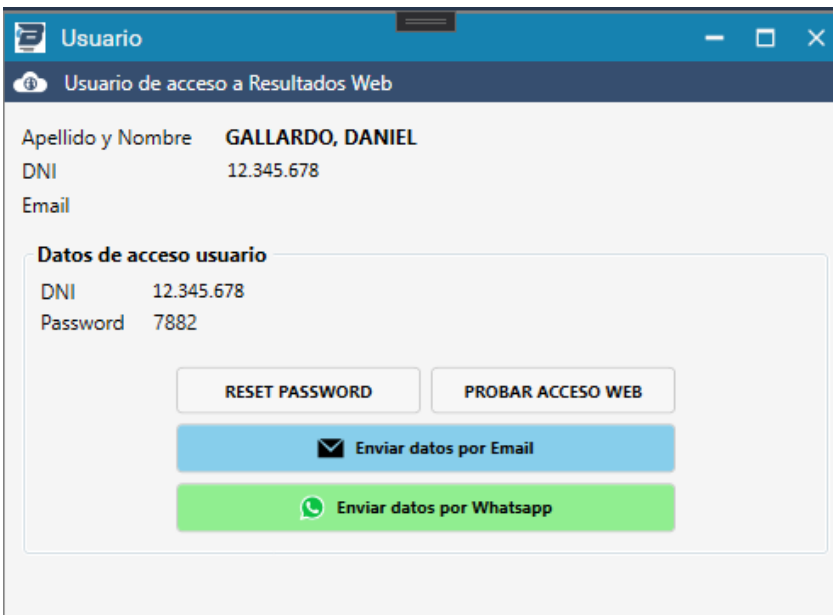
Usuario

Usuario de acceso a Resultados Web

Apellido y Nombre GALLARDO, DANIEL
DNI 12.345.678
Email

Datos de acceso usuario
DNI 12.345.678
Password 7882

RESET PASSWORD
PROBAR ACCESO WEB
Enviar datos por Email
Enviar datos por Whatsapp